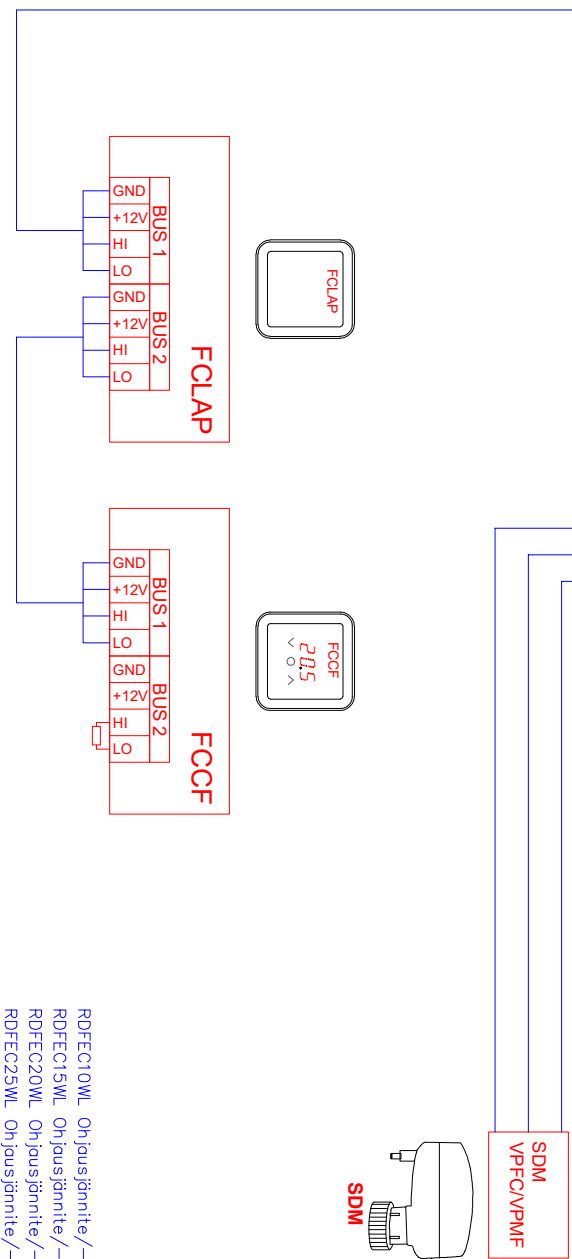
GND
+12V
HI
LO
BUS 1
GND
+12V
HI
LO
BUS 2
FCLAP

FCLAP

GND
+12V
HI
LO
BUS 1
GND
+12V
HI
LO
BUS 2
FCCF

FCCF
20.5

RDFEC10WL Ohjausjännite/–
RDFEC15WL Ohjausjännite/–
RDFEC20WL Ohjausjännite/–
RDFEC25WL Ohjausjännite/–

SDM

SDM
VPFC/VPMF